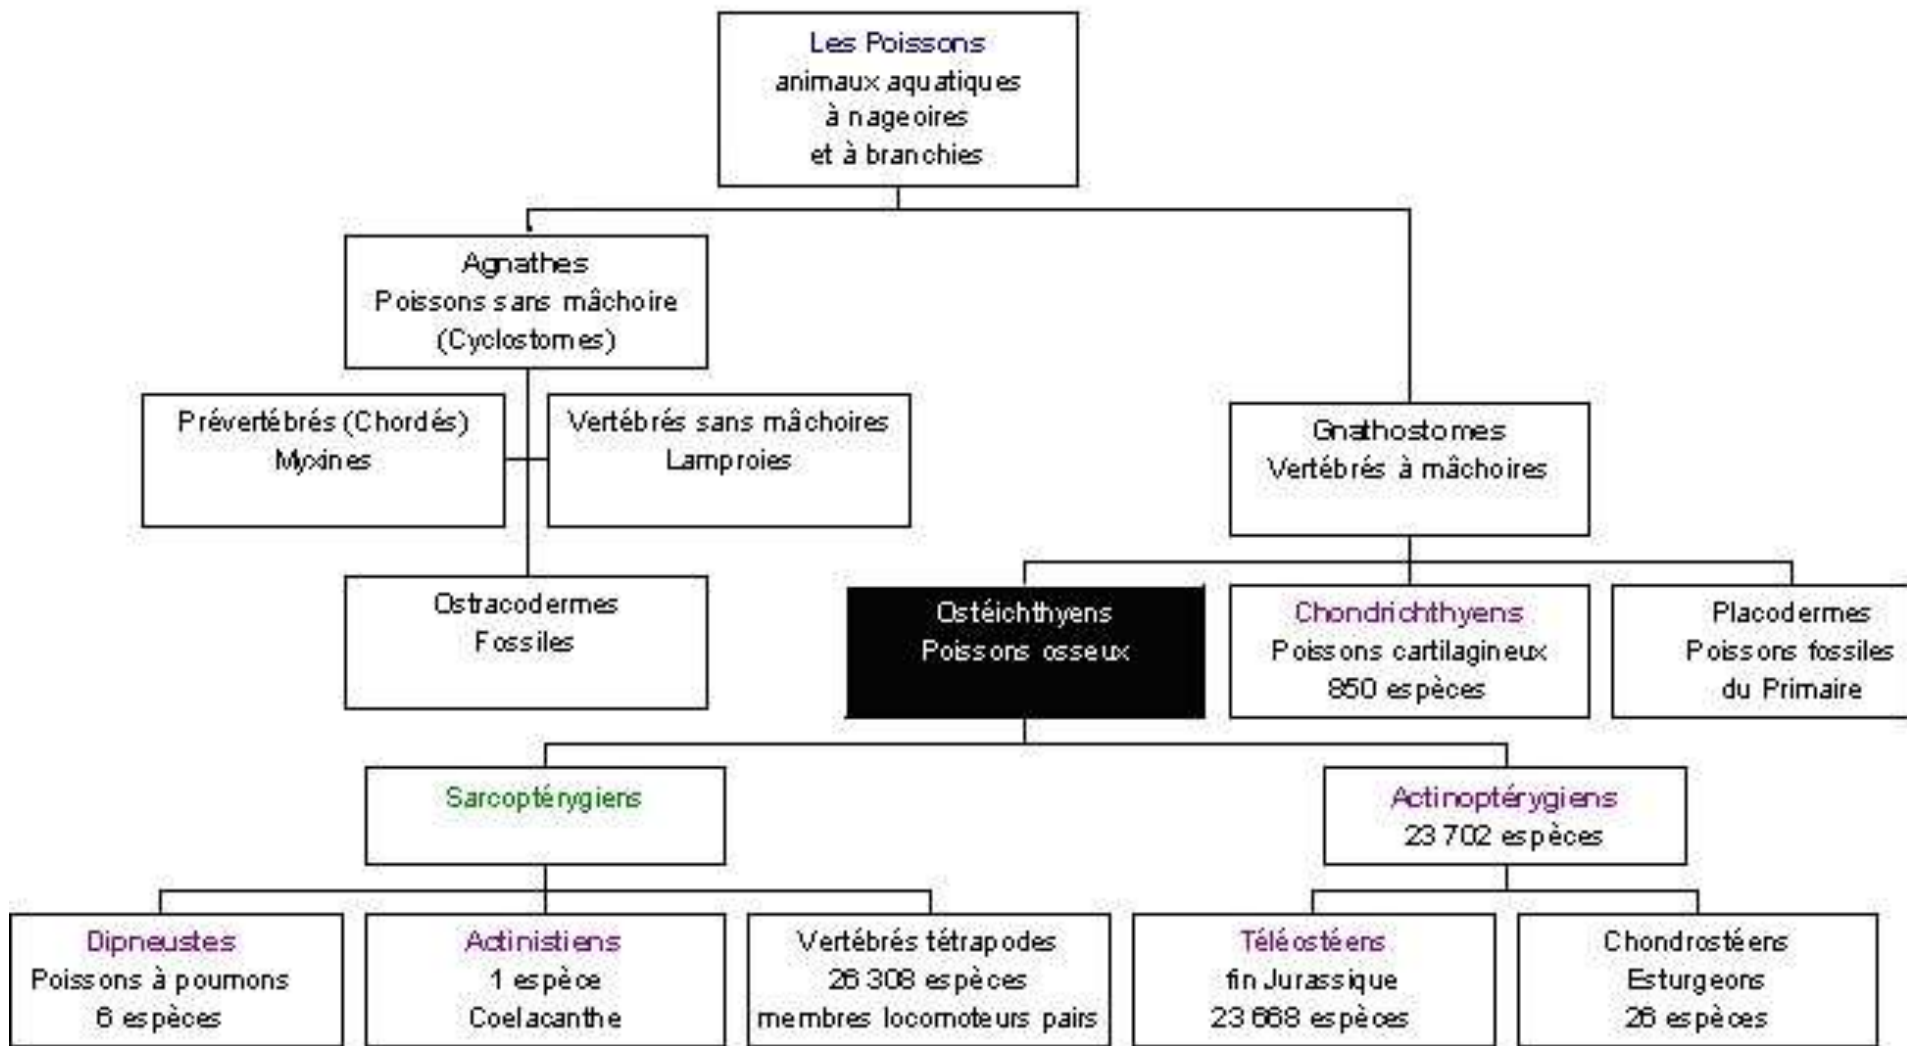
Les Poissons
animaux aquatiques
à nageoires
et à branchies

Agnathes
Poissons sans mâchoire
(Cyclostomes)

Prévertébrés (Chordés)
Myxines

Vertébrés sans mâchoires
Lamproies

Ostracodermes
Fossiles

Gnathostomes
Vertébrés à mâchoires

Ostéichthyens
Poissons osseux

Chondrichthyens
Poissons cartilagineux
850 espèces

Placodermes
Poissons fossiles
du Primaire

Sarcoptérygiens

Actinoptérygiens
23 702 espèces

Dipneustes
Poissons à poumons
6 espèces

Actinistiens
1 espèce
Coelacanthe

Vertébrés tétrapodes
26 308 espèces
membres locomoteurs pairs

Téléostéens
fin Jurassique
23 668 espèces

Chondrostéens
Esturgeons
26 espèces